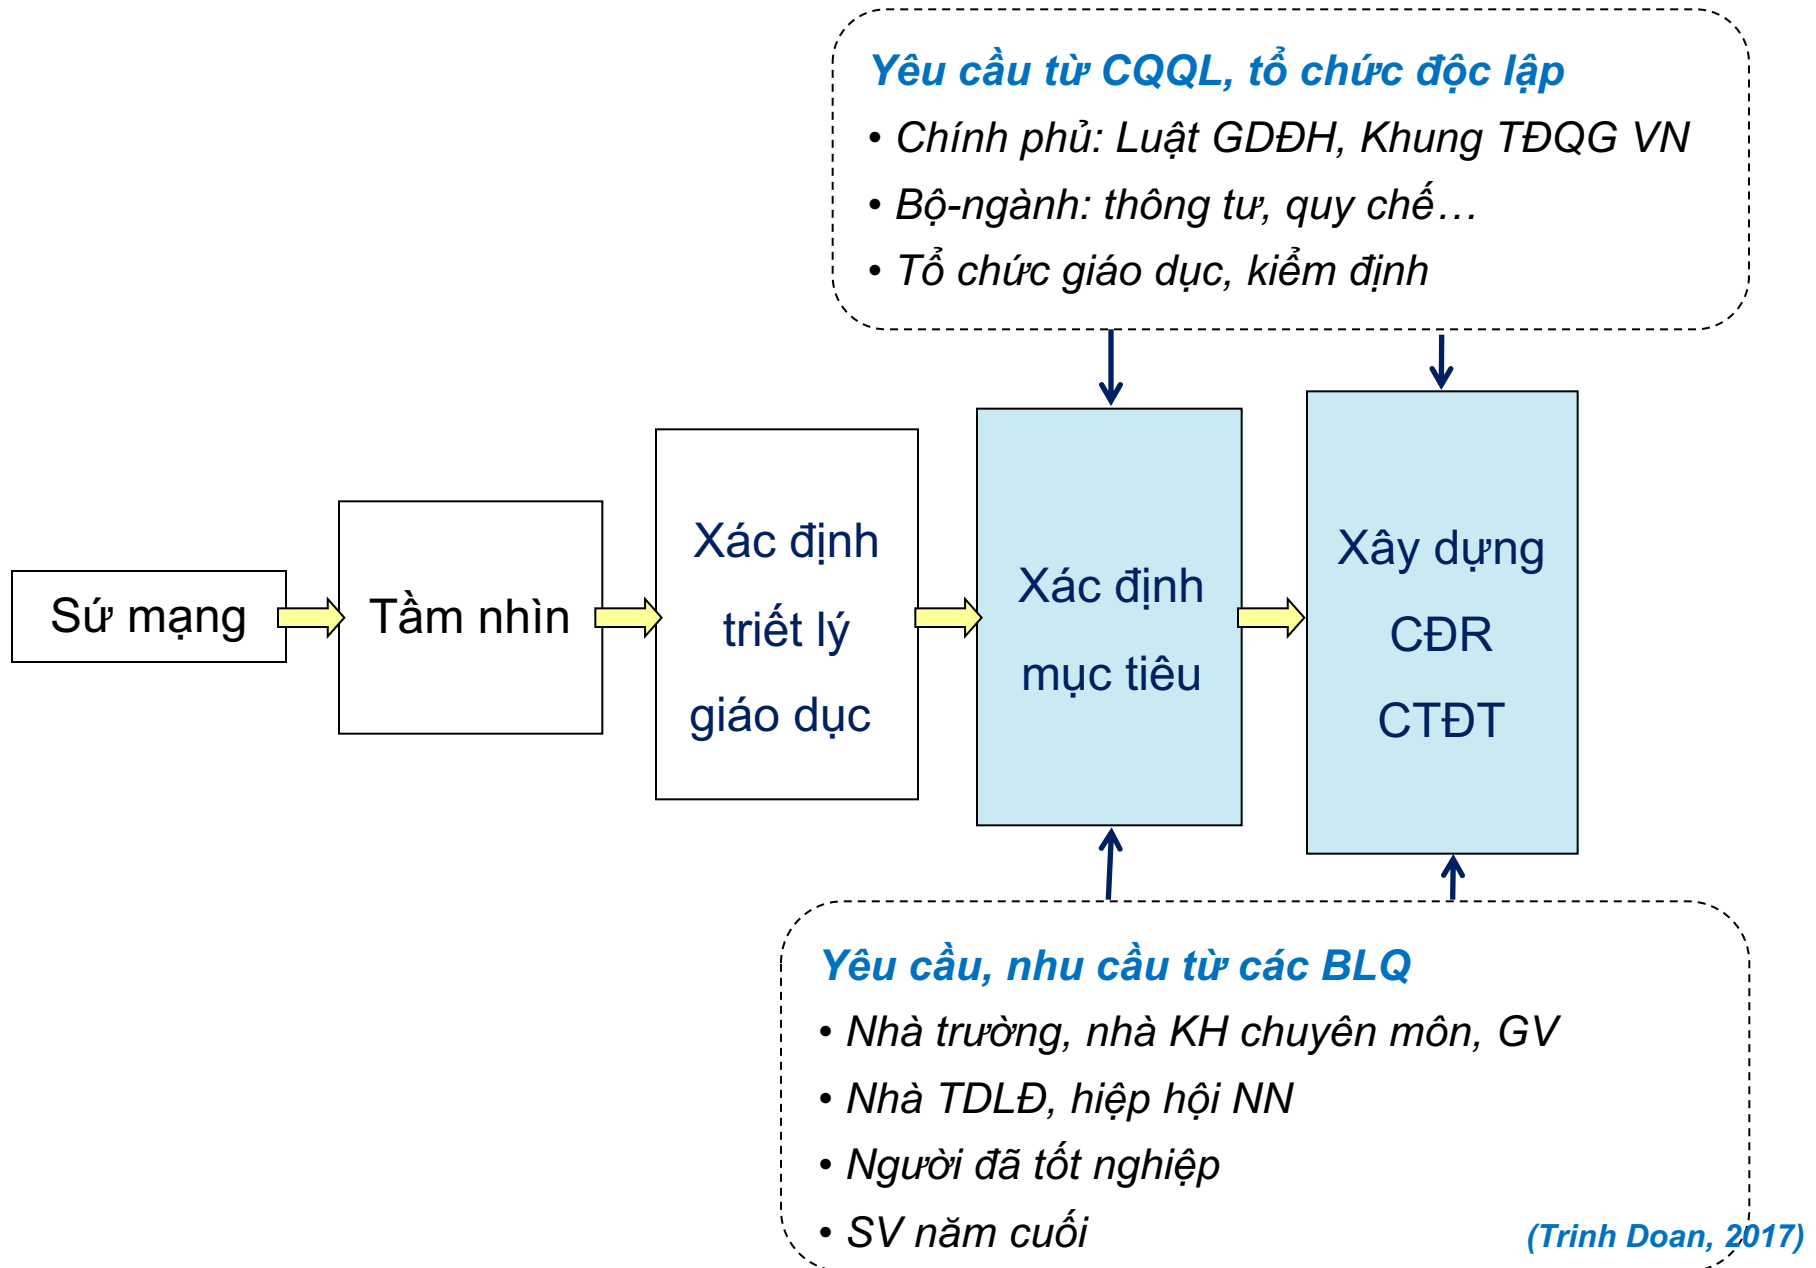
Yêu cầu từ CQQL, tổ chức độc lập

• Chính phủ: Luật GDĐH, Khung TĐQG VN
• Bộ-ngành: thông tư, quy chế…
• Tổ chức giáo dục, kiểm định

Sứ mạng

Tầm nhìn

Xác định triết lý giáo dục

Xác định mục tiêu

Xây dựng CĐR CTĐT

Yêu cầu, nhu cầu từ các BLQ

• Nhà trường, nhà KH chuyên môn, GV
• Nhà TDLĐ, hiệp hội NN
• Người đã tốt nghiệp
• SV năm cuối

(Trinh Doan, 2017)